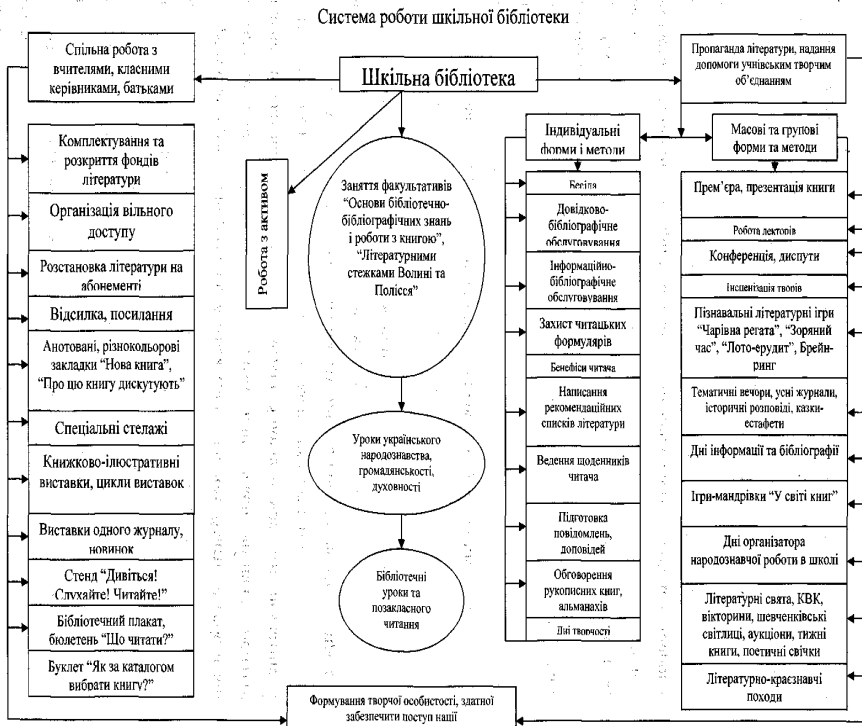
Система роботи шкільної бібліотеки

Спільна робота з вчителями, класними керівниками, батьками

Шкільна бібліотека

Пропаганда літератури, надання допомоги учнівським творчим об'єднанням

Комплектування та розкриття фондів літератури

Організація вільного доступу

Розстановка літератури на абонементі

Відсилка, посилання

Анотовані, різнокольорові закладки "Нова книга", "Про що книгу дискутують"

Спеціальні стелажі

Книжково-ілюстративні виставки, цикли виставок

Виставки одного журналу, новинок

Стенд "Дивіться! Слухайте! Читайте!"

Бібліотечний плакат, бюлетень "Що читати?"

Буклет "Як за каталогом вибрати книгу?"

Робота з активом

Заняття факультативів "Основи бібліотечно-бібліографічних знань і роботи з книгою", "Літературними стежками Волині та Полісся"

Уроки українського народознавства, громадянськості, духовності

Бібліотечні уроки та позакласного читання

Індивідуальні форми і методи

Бесіда

Довідково-бібліографічне обслуговування

Інформаційно-бібліографічне обслуговування

Захист читацьких формулярів

Бенефіси читача

Написання рекомендаційних списків літератури

Ведення щоденників читача

Підготовка повідомлень, доповідей

Обговорення рукописних книг, альманахів

Дні творчості

Масові та групові форми та методи

Прем'єра, презентація книги

Робота лекторів

Конференції, диспути

Інсценізація творів

Пізнавальні літературні ігри "Чарівна регата", "Зоряний час", "Лото-ерудит", Брейн-ринг

Тематичні вечори, усні журнали, історичні розповіді, казки-естафети

Дні інформації та бібліографії

Ігри-мандрівки "У світі книг"

Дні організатора народознавчої роботи в школі

Літературні свята, КВК, вікторини, шевченківські світлиці, аукціони, тижні книги, поетичні свічки

Літературно-краєзнавчі походи

Формування творчої особистості, здатної забезпечити поступ нації